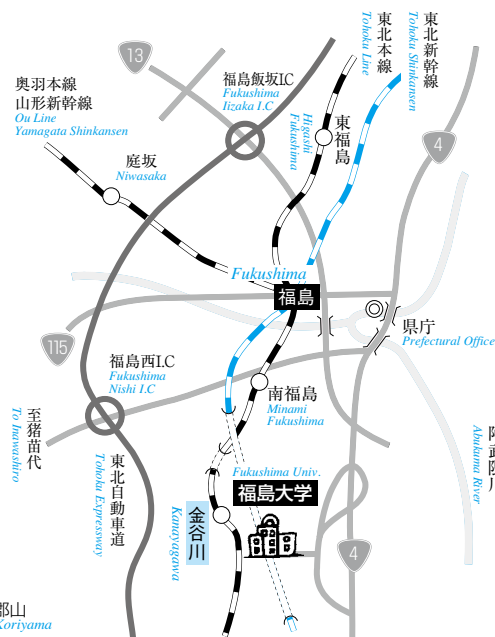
東北本線
Tohoku Line

東北新幹線
Tohoku Shinkansen

13

福島飯坂IC
Fukushima Iizaka I.C

奥羽本線
山形新幹線
Ou Line
Yamagata Shinkansen

Higashi Fukushima
東福島

4

庭坂
Niwasaka

Fukushima
福島

115

県庁
Prefectural Office

福島西IC
Fukushima Nishi I.C

南福島
Minami Fukushima

至猪苗代
To Inawashiro

東北自動車道
Tohoku Expressway

阿武隈川
Abukuma River

Fukushima Univ.
福島大学

金谷川
Kanayagawa

4

郡山
Koriyama